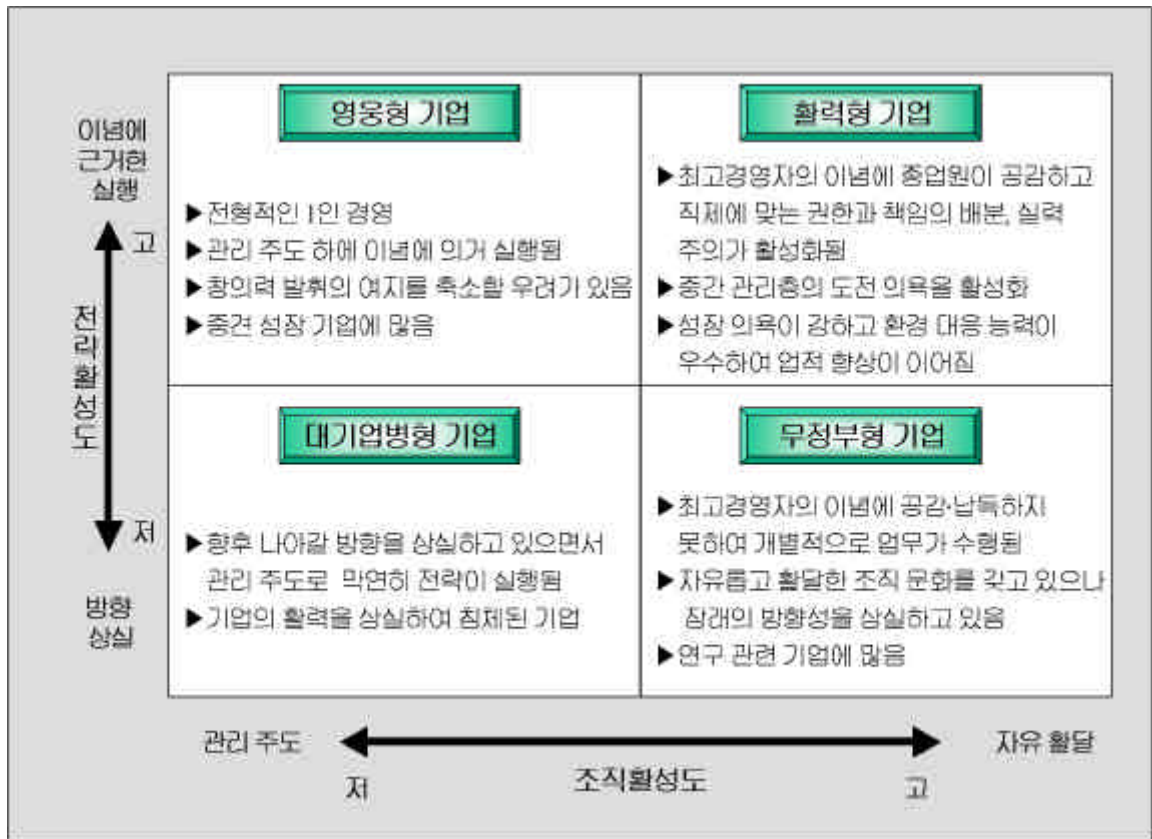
이념에 근거한 실행

고

전략활성도

저

방향 상실

영웅형 기업

▶전형적인 1인 경영
▶관리 주도 하에 이념에 의거 실행됨
▶창의력 발휘의 여지를 축소할 우려가 있음
▶중견 성장 기업에 많음

활력형 기업

▶최고경영자의 이념에 종업원이 공감하고 직제에 맞는 권한과 책임의 배분, 실력 주의가 활성화됨
▶중간 관리층의 도전 의욕을 활성화
▶성장 의욕이 강하고 환경 대응 능력이 우수하여 업적 향상이 이어짐

대기업병형 기업

▶향후 나아갈 방향을 상실하고 있으면서 관리 주도로 막연히 전략이 실행됨
▶기업의 활력을 상실하여 침체된 기업

무정부형 기업

▶최고경영자의 이념에 공감·납득하지 못하여 개별적으로 업무가 수행됨
▶자유롭고 활달한 조직 문화를 갖고 있으나 장래의 방향성을 상실하고 있음
▶연구 관련 기업에 많음

관리 주도

자유 활달

저

조직활성도

고